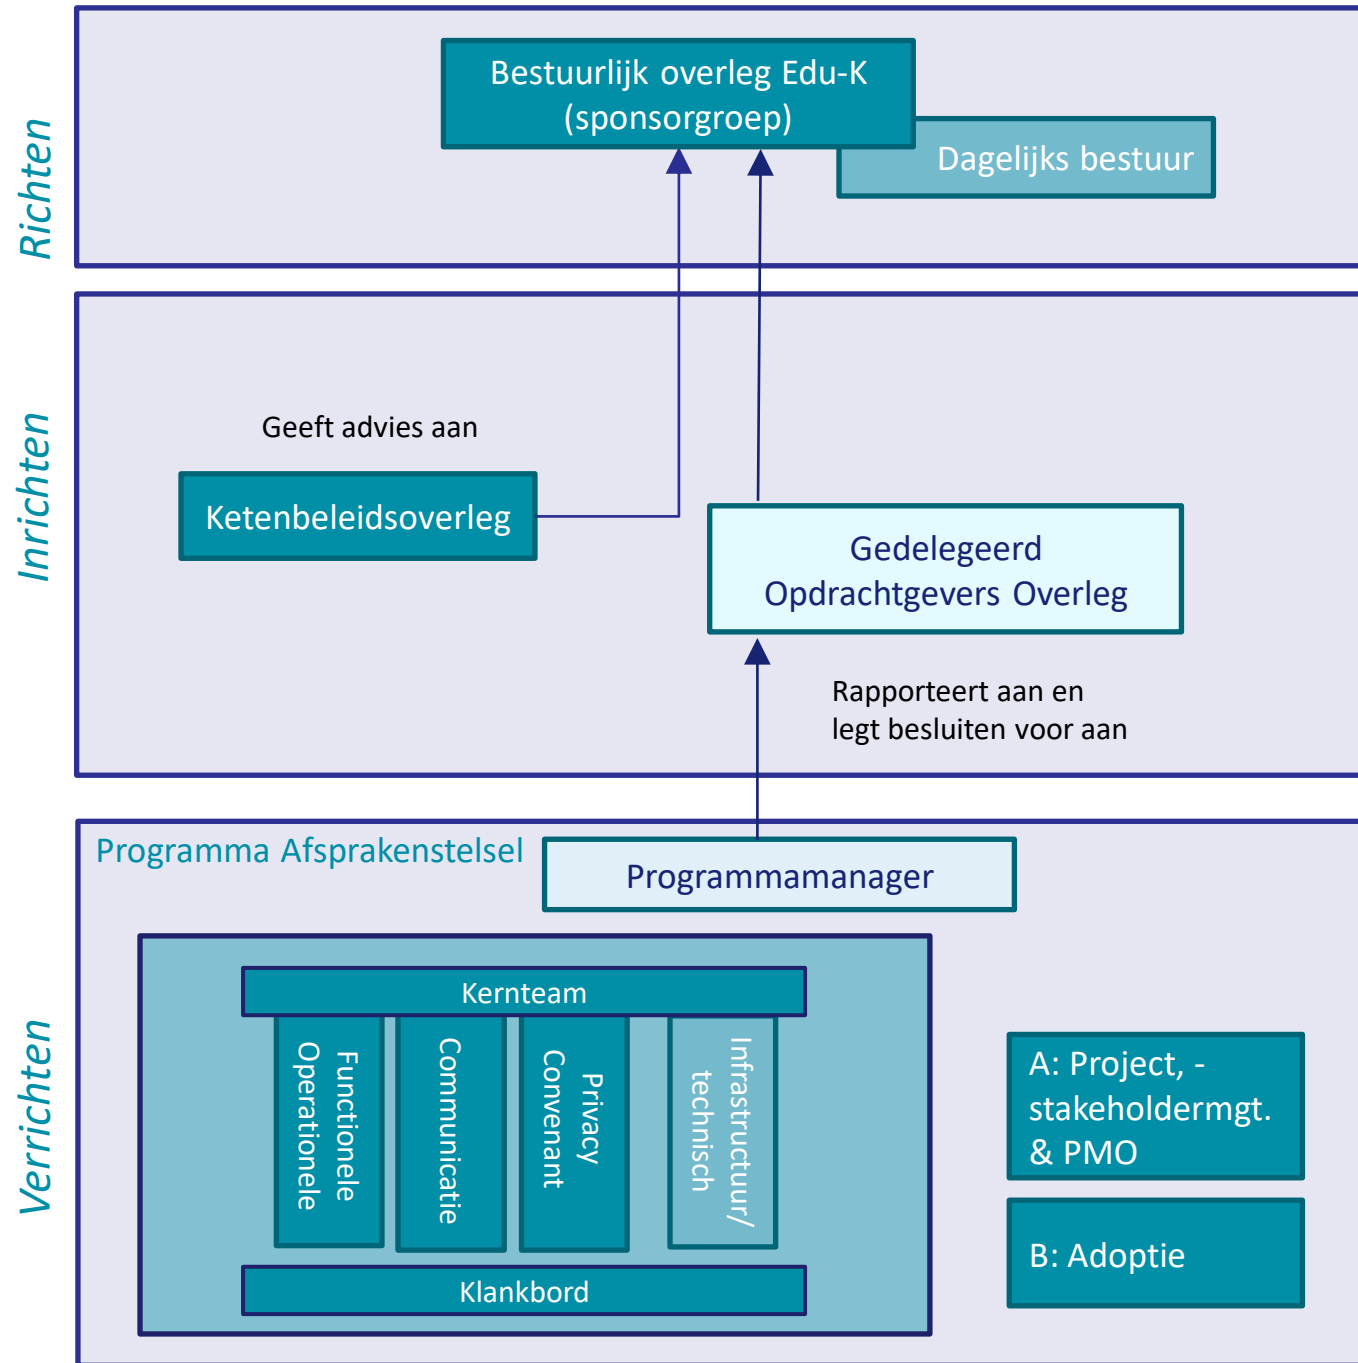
Richten

Bestuurlijk overleg Edu-K (sponsorgroep)

Dagelijks bestuur

Inrichten

Geeft advies aan

Ketenbeleidsoverleg

Gedelegeerd Opdrachtgevers Overleg

Rapporteert aan en legt besluiten voor aan

Verrichten

Programma Afsprakenstelsel

Programmamanager

Kernteam

Functionele Operationele

Communicatie

Privacy Convenant

Infrastructuur/ technisch

Klankbord

A: Project, -stakeholdermgt. & PMO

B: Adoptie